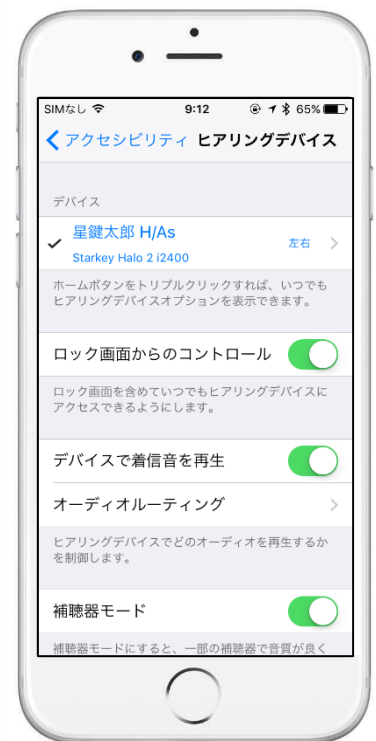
SIMなし 9:12 65%

アクセシビリティ ヒアリングデバイス

デバイス

星鍵太郎 H/As
Starkey Halo 2 i2400
左右

ホームボタンをトリプルクリックすれば、いつでもヒアリングデバイスオプションを表示できます。

ロック画面からのコントロール

ロック画面を含めていつでもヒアリングデバイスにアクセスできるようにします。

デバイスで着信音を再生

オーディオルーティング

ヒアリングデバイスでどのオーディオを再生するかを制御します。

補聴器モード

補聴器モードにすると、一部の補聴器で音質が良く